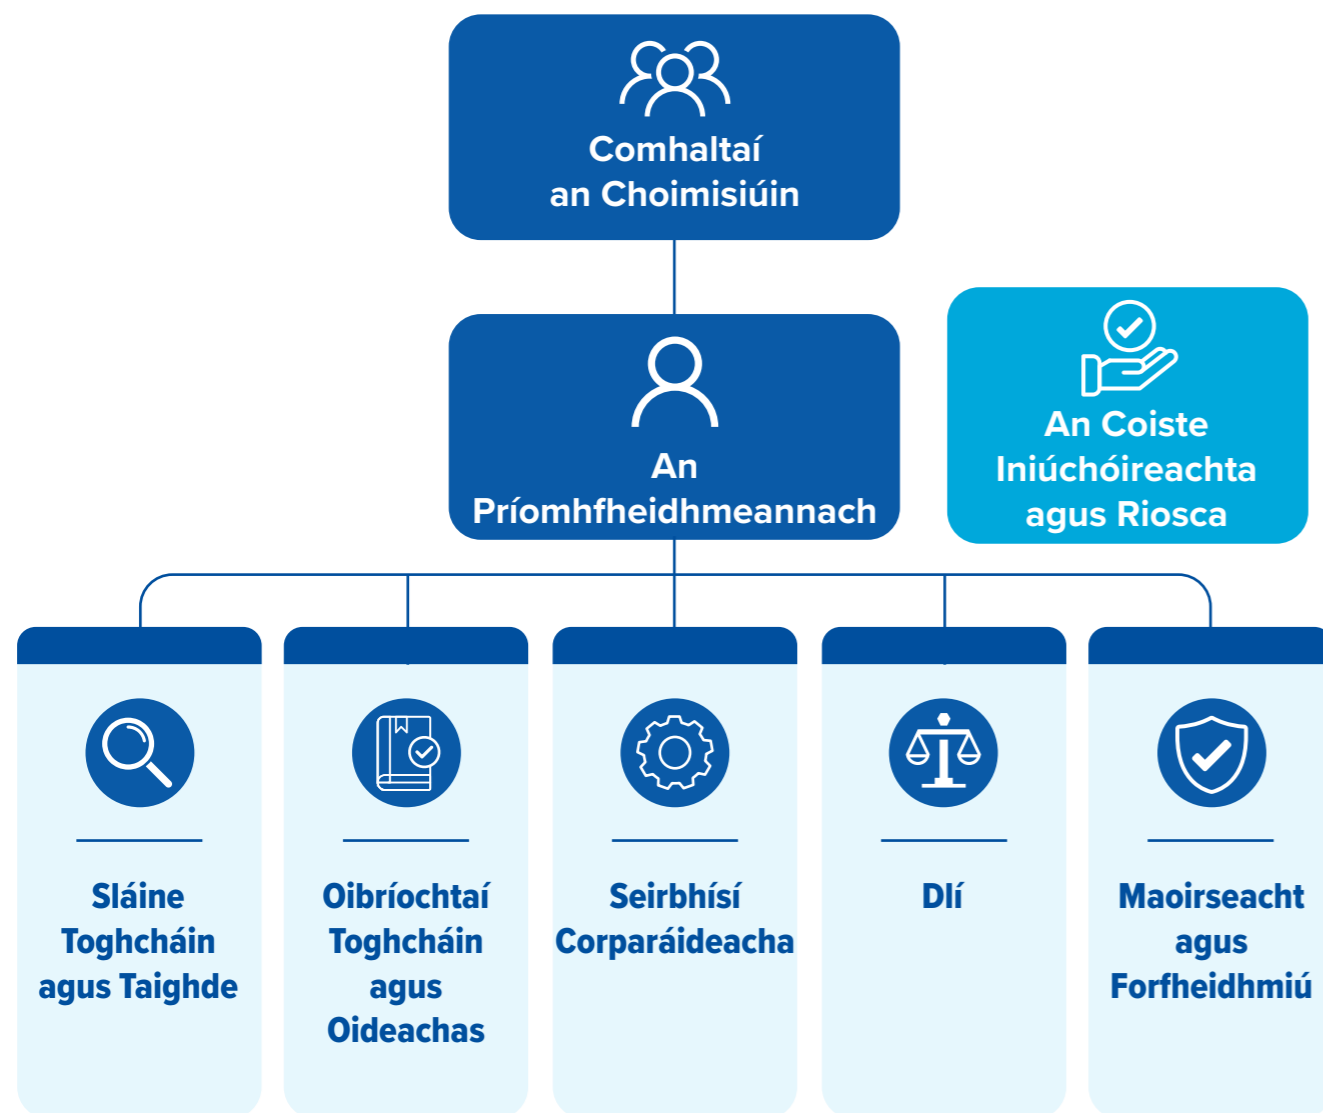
Comhaltaí an Choimisiúin

An Príomhfheidhmeannach

An Coiste Iniúchóireachta agus Riosca

Sláine Toghcháin agus Taighde

Oibríochtaí Toghcháin agus Oideachas

Seirbhísí Corparáideacha

Dlí

Maoirseacht agus Forfheidhmiú